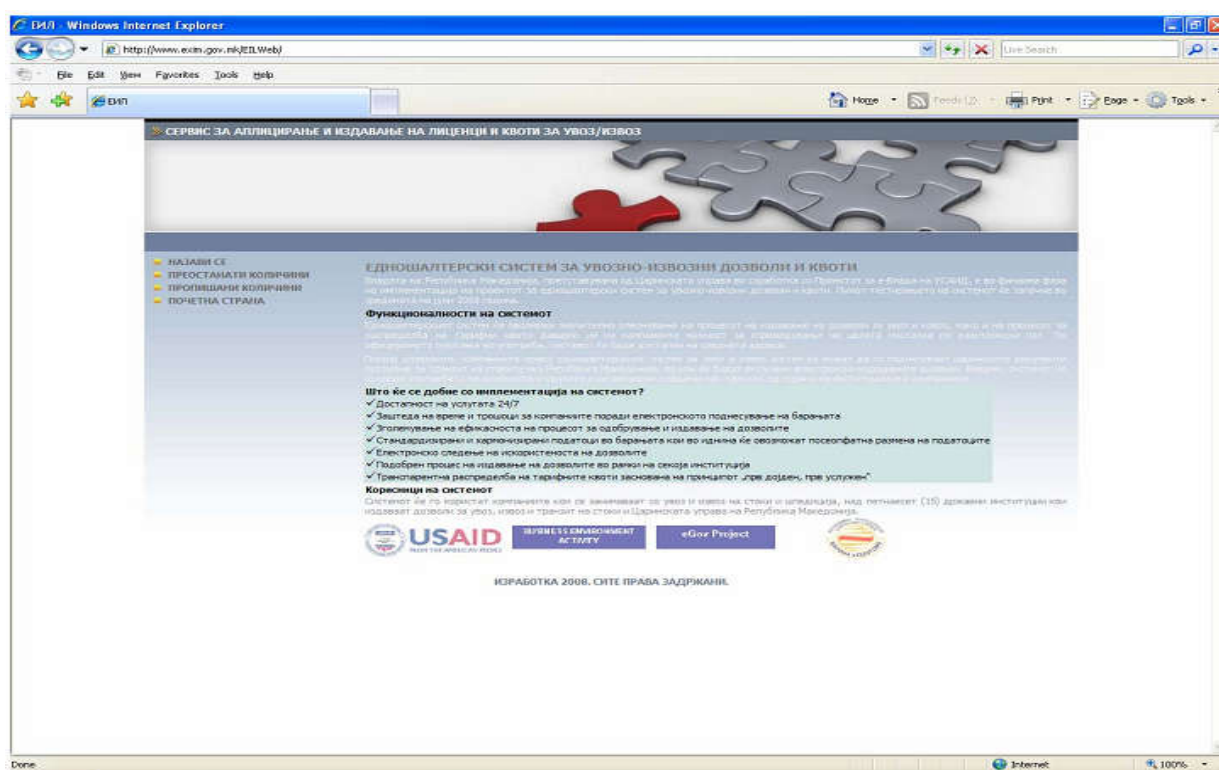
ЕИЛ - Windows Internet Explorer

http://www.exim.gov.mk/EILWeb/

Live Search

File Edit View Favorites Tools Help

ЕИЛ

Home Feeds (J) Print Page Tools

» СЕРВИС ЗА АПЛИЦИРАЊЕ И ИЗДАВАЊЕ НА ЛИЦЕНЦИ И КВОТИ ЗА УВОЗ/ИЗВОЗ

НАЈАВИ СЕ
ПРЕОСТАНАТИ КОЛИЧИНИ
ПРОПИШАНИ КОЛИЧИНИ
ПОЧЕТНА СТРАНА

ЕДНОШАЛТЕРСКИ СИСТЕМ ЗА УВОЗНО-ИЗВОЗНИ ДОЗВОЛИ И КВОТИ

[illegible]

Функционалности на системот

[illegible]

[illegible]

Што ќе се добие со имплементација на системот?
✓Достапност на услугата 24/7
✓Заштеда на време и трошоци за компаниите поради електронското поднесување на барањата
✓Зголемување на ефикасноста на процесот за одобрување и издавање на дозволите
✓Стандардизирани и хармонизирани податоци во барањата кои во иднина ќе овозможат посеопфатна размена на податоците
✓Електронско следење на искористеноста на дозволите
✓Подобрен процес на издавање на дозволите во рамки на секоја институција
✓Транспарентна распределба на тарифните квоти засновани на принципот „прв дојден, прв услужен"

Корисници на системот
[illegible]

USAID
BUSINESS ENVIRONMENT ACTIVITY
eGov Project

ИЗРАБОТКА 2008. СИТЕ ПРАВА ЗАДРЖАНИ.

Done
Internet
100%